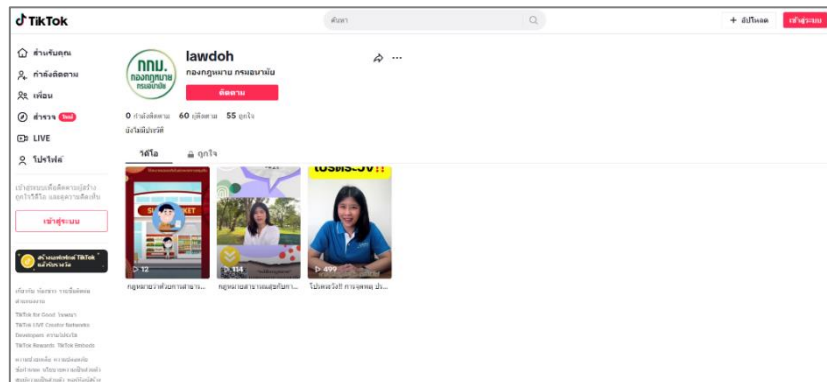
TikTok

ค้นหา

+ อัปโหลด

เข้าสู่ระบบ

สำหรับคุณ

กำลังติดตาม

เพื่อน

สำรวจ ใหม่

LIVE

โปรไฟล์

เข้าสู่ระบบเพื่อติดตามผู้สร้าง กดถูกใจวิดีโอ และดูความคิดเห็น

เข้าสู่ระบบ

สร้างเอฟเฟกต์ TikTok รับรางวัล

กกม. กองกฎหมาย กรมอนามัย

lawdoh

กองกฎหมาย กรมอนามัย

ติดตาม

0 กำลังติดตาม 60 ผู้ติดตาม 55 ถูกใจ

ยังไม่มีประวัติ

วิดีโอ

ถูกใจ

12

114

499

กฎหมายว่าด้วยการสาธาร...

กฎหมายสาธารณสุขกับการ...

โปรดระวัง!! การจุดพลุ ปร...

เกี่ยวกับ ห้องข่าว การติดต่อ อาชีพการงาน

TikTok for Good โฆษณา TikTok LIVE Creator Networks Developers ความโปร่งใส TikTok Rewards TikTok Embeds

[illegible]